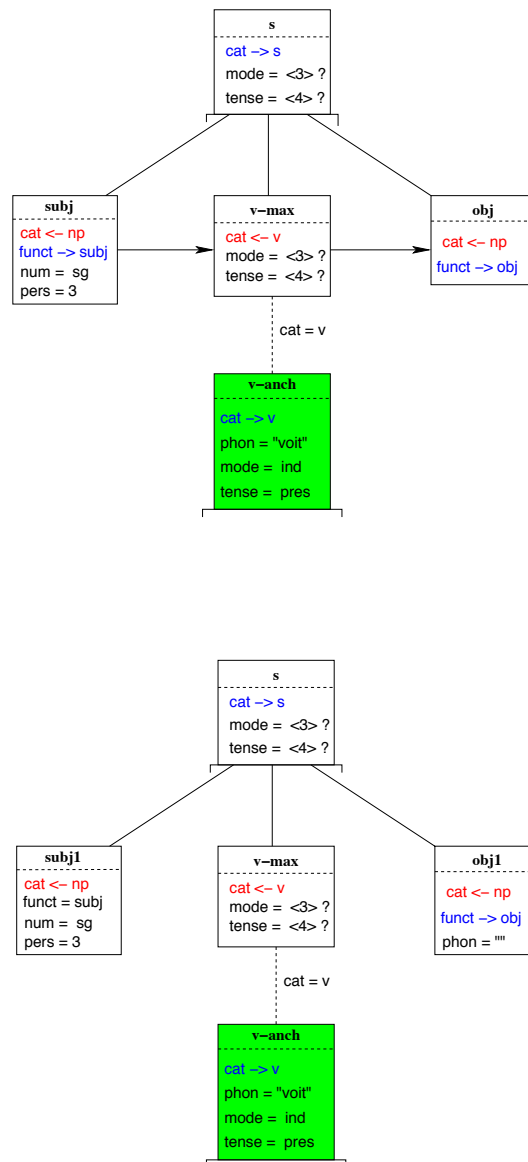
s
cat –> s
mode = <3> ?
tense = <4> ?

subj
cat <– np
funct –> subj
num = sg
pers = 3

v–max
cat <– v
mode = <3> ?
tense = <4> ?

obj
cat <– np
funct –> obj

cat = v

v–anch
cat –> v
phon = "voit"
mode = ind
tense = pres

s
cat –> s
mode = <3> ?
tense = <4> ?

subj1
cat <– np
funct = subj
num = sg
pers = 3

v–max
cat <– v
mode = <3> ?
tense = <4> ?

obj1
cat <– np
funct –> obj
phon = ""

cat = v

v–anch
cat –> v
phon = "voit"
mode = ind
tense = pres